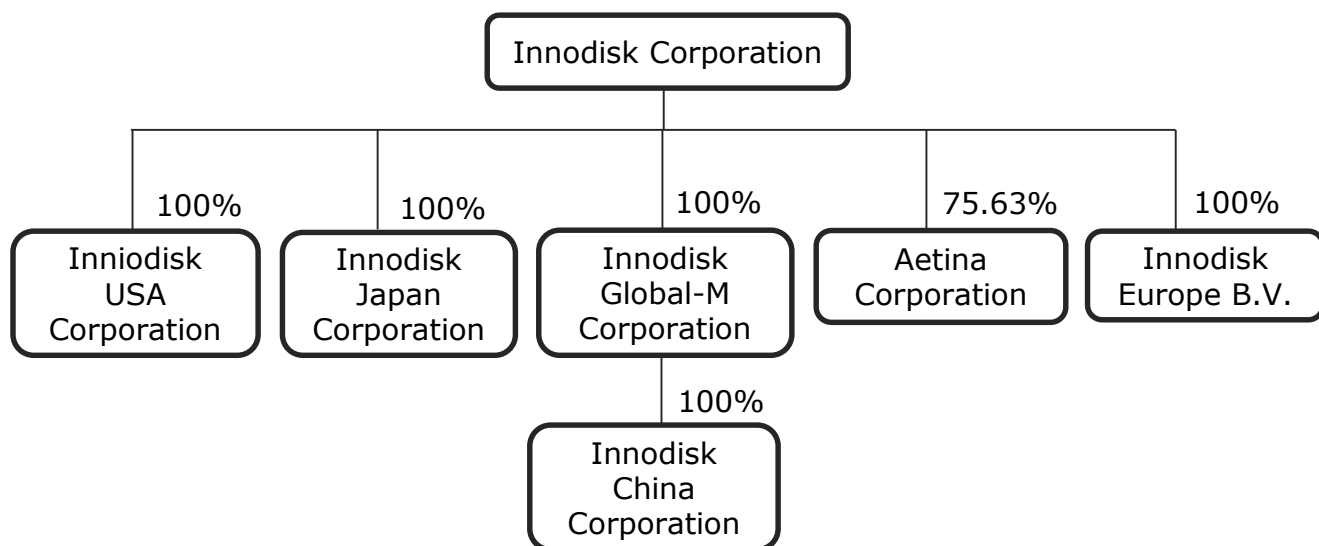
Innodisk Corporation

100%
Inniodisk USA Corporation

100%
Innodisk Japan Corporation

100%
Innodisk Global-M Corporation

100%
Innodisk China Corporation

75.63%
Aetina Corporation

100%
Innodisk Europe B.V.